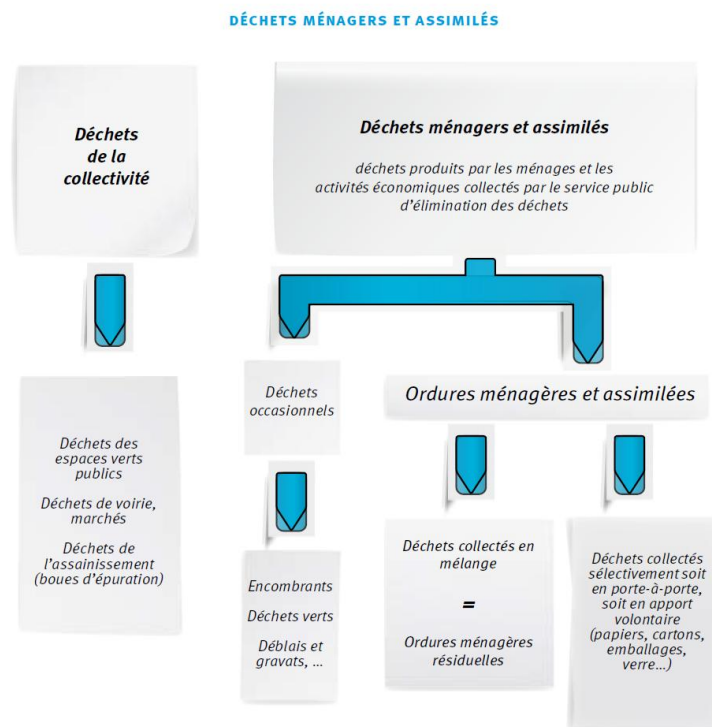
DÉCHETS MÉNAGERS ET ASSIMILÉS

Déchets de la collectivité

Déchets ménagers et assimilés

déchets produits par les ménages et les activités économiques collectés par le service public d'élimination des déchets

Déchets des espaces verts publics

Déchets de voirie, marchés

Déchets de l'assainissement (boues d'épuration)

Déchets occasionnels

Encombrants

Déchets verts

Déblais et gravats, ...

Ordures ménagères et assimilées

Déchets collectés en mélange

=

Ordures ménagères résiduelles

Déchets collectés sélectivement soit en porte-à-porte, soit en apport volontaire (papiers, cartons, emballages, verre...)